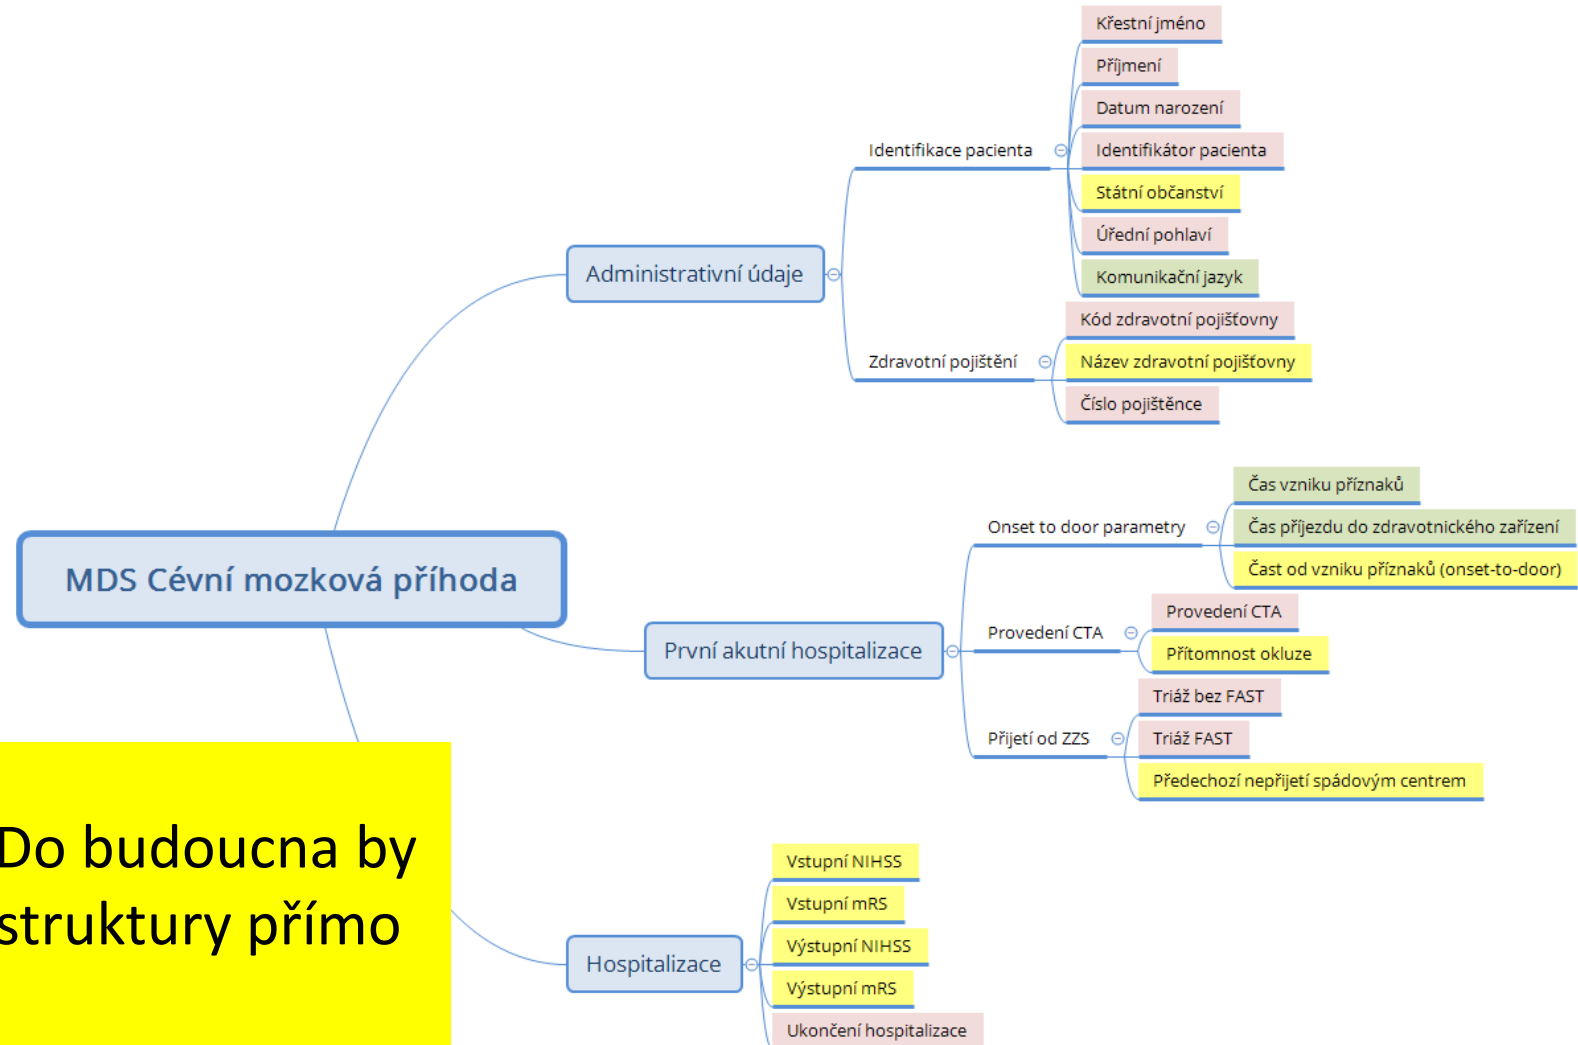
MDS Cévní mozková příhoda

Administrativní údaje

Identifikace pacienta

Křestní jméno

Příjmení

Datum narození

Identifikátor pacienta

Státní občanství

Úřední pohlaví

Komunikační jazyk

Zdravotní pojištění

Kód zdravotní pojišťovny

Název zdravotní pojišťovny

Číslo pojištěnce

První akutní hospitalizace

Onset to door parametry

Čas vzniku příznaků

Čas příjezdu do zdravotnického zařízení

Čast od vzniku příznaků (onset-to-door)

Provedení CTA

Provedení CTA

Přítomnost okluze

Přijetí od ZZS

Triáž bez FAST

Triáž FAST

Předechozí nepřijetí spádovým centrem

Hospitalizace

Vstupní NIHSS

Vstupní mRS

Výstupní NIHSS

Výstupní mRS

Ukončení hospitalizace

Do budoucna by struktury přímo